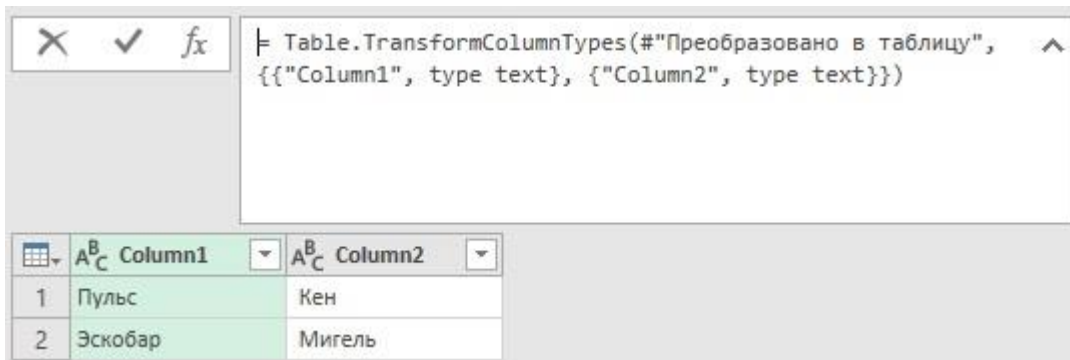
$\times$ ✓ $fx$

= Table.TransformColumnTypes(#"Преобразовано в таблицу", {{"Column1", type text}, {"Column2", type text}})

| | $A^B_C$ Column1 | $A^B_C$ Column2 |
|---|---|---|
| 1 | Пульс | Кен |
| 2 | Эскобар | Мигель |